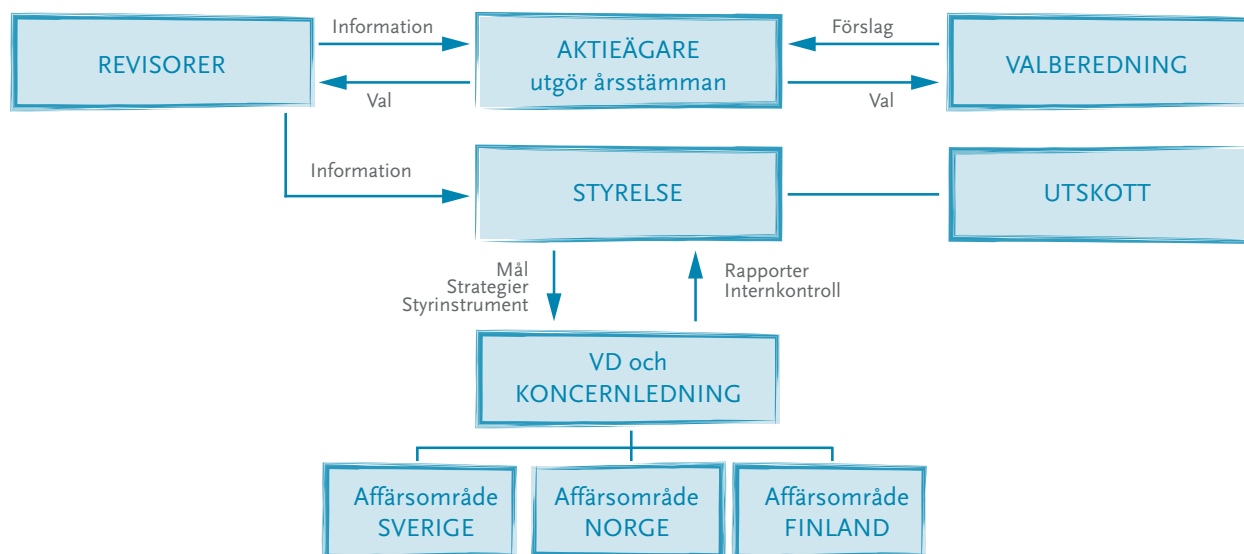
REVISORER

Information

Val

AKTIEÄGARE utgör årsstämman

Förslag

Val

VALBEREDNING

Information

STYRELSE

UTSKOTT

Mål
Strategier
Styrinstrument

Rapporter
Internkontroll

VD och KONCERNLEDNING

Affärsområde SVERIGE

Affärsområde NORGE

Affärsområde FINLAND